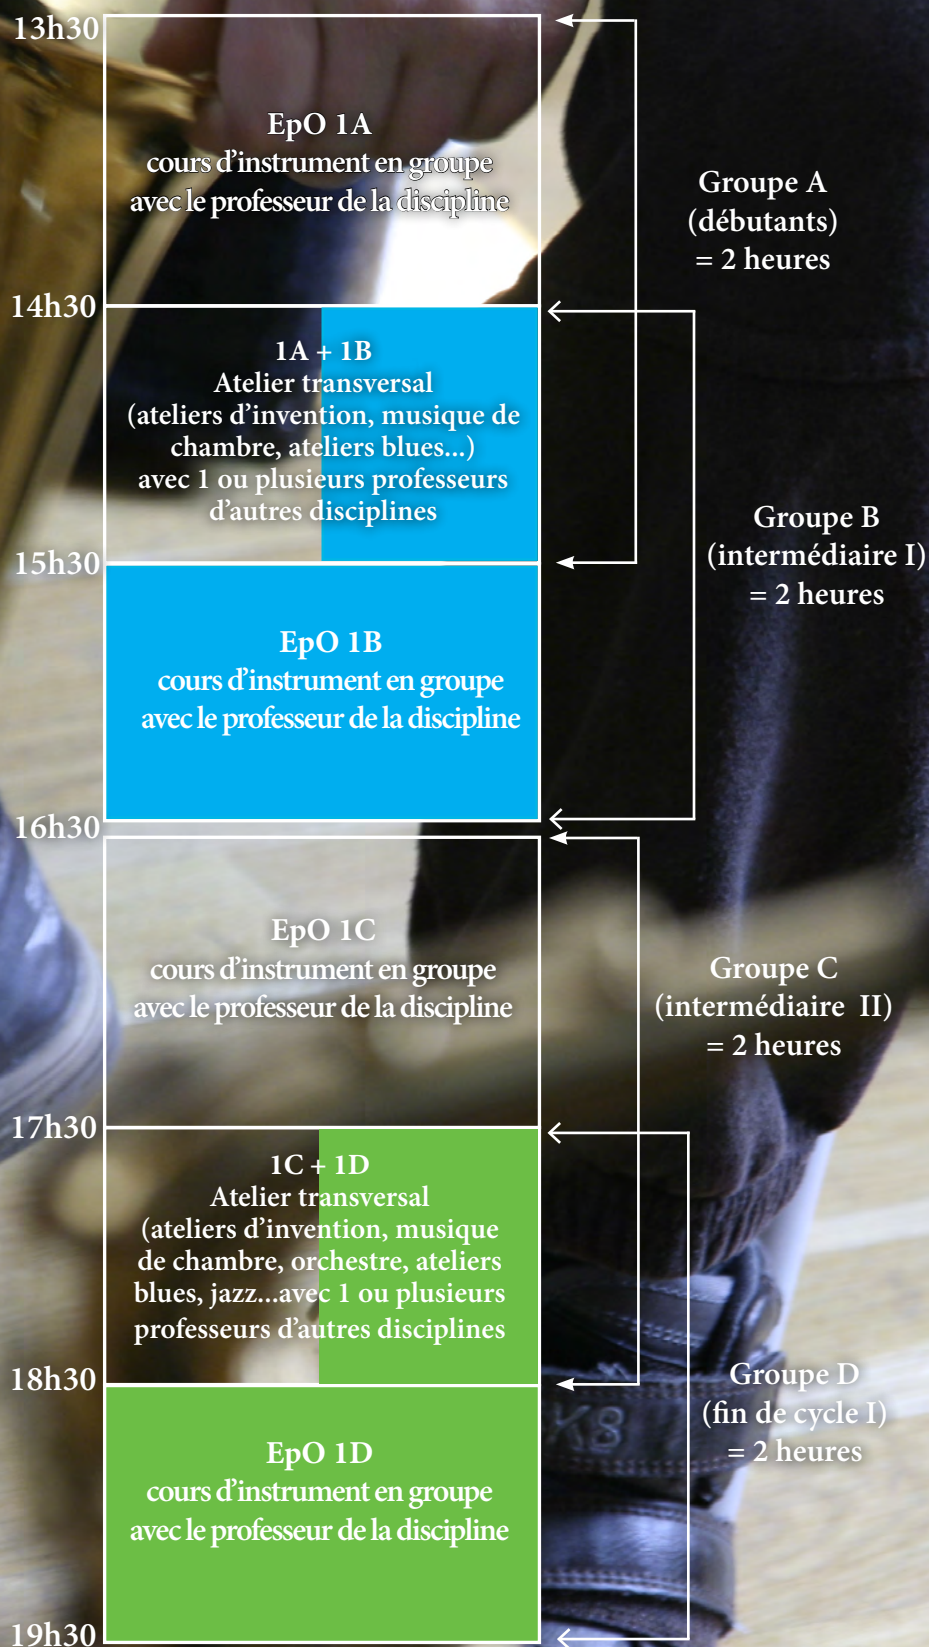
13h30

EpO 1A
cours d'instrument en groupe
avec le professeur de la discipline

Groupe A
(débutants)
= 2 heures

14h30

1A + 1B
Atelier transversal
(ateliers d'invention, musique de chambre, ateliers blues...)
avec 1 ou plusieurs professeurs d'autres disciplines

Groupe B
(intermédiaire I)
= 2 heures

15h30

EpO 1B
cours d'instrument en groupe
avec le professeur de la discipline

16h30

EpO 1C
cours d'instrument en groupe
avec le professeur de la discipline

Groupe C
(intermédiaire II)
= 2 heures

17h30

1C + 1D
Atelier transversal
(ateliers d'invention, musique de chambre, orchestre, ateliers blues, jazz...avec 1 ou plusieurs professeurs d'autres disciplines

18h30

Groupe D
(fin de cycle I)
= 2 heures

EpO 1D
cours d'instrument en groupe
avec le professeur de la discipline

19h30